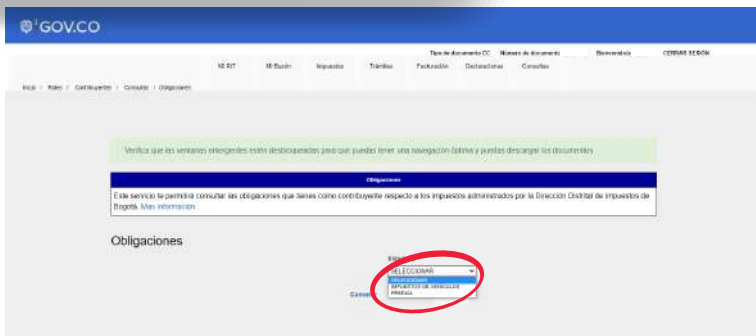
GOV.CO

Tipo de documento CC Número de documento Bienvenido(a) CERRAR SESIÓN

Mi RIT Mi Buzón Impuestos Trámites Facturación Declaraciones Consultas

Inicio / Video / Contribuyentes / Consultas / Obligaciones

Verifica que las ventanas emergentes estén desbloqueadas para que puedas tener una navegación óptima y puedas descargar los documentos

Obligaciones

Este servicio te permitirá consultar las obligaciones que tienes como contribuyente respecto a los impuestos administrados por la Dirección Distrital de Impuestos de Bogotá. Más información

Obligaciones

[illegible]

SELECCIONAR

SELECCIONAR
IMPUESTOS DE VEHICULOS
PREDIAL

Consul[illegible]